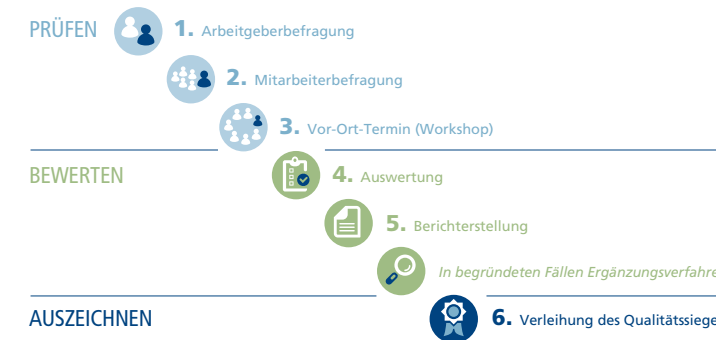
PRÜFEN

1. Arbeitgeberbefragung

2. Mitarbeiterbefragung

3. Vor-Ort-Termin (Workshop)

BEWERTEN

4. Auswertung

5. Berichterstellung

In begründeten Fällen Ergänzungsverfahre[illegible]

AUSZEICHNEN

6. Verleihung des Qualitätssiege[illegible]